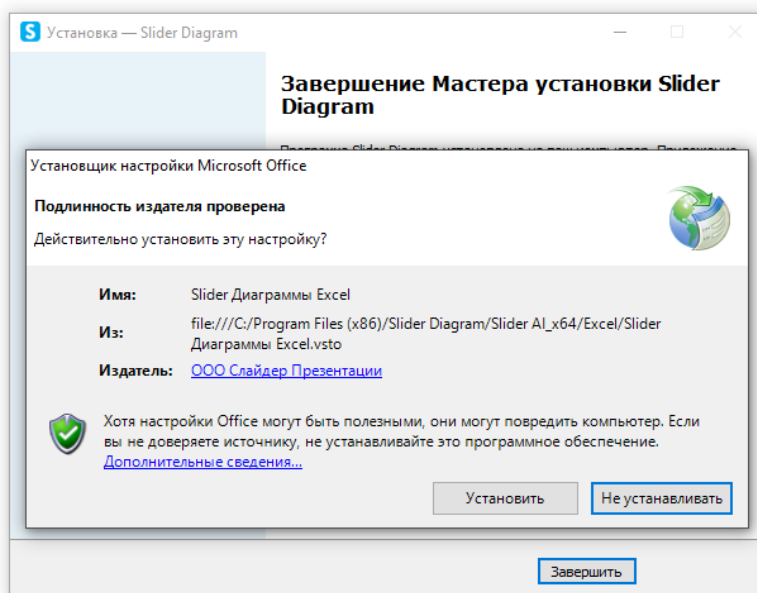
Установка — Slider Diagram

Завершение Мастера установки Slider Diagram

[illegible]

Установщик настройки Microsoft Office

Подлинность издателя проверена

Действительно установить эту настройку?

Имя: Slider Диаграммы Excel

Из: file:///C:/Program Files (x86)/Slider Diagram/Slider AI_x64/Excel/Slider Диаграммы Excel.vsto

Издатель: ООО Слайдер Презентации

Хотя настройки Office могут быть полезными, они могут повредить компьютер. Если вы не доверяете источнику, не устанавливайте это программное обеспечение.
Дополнительные сведения...

Установить

Не устанавливать

Завершить